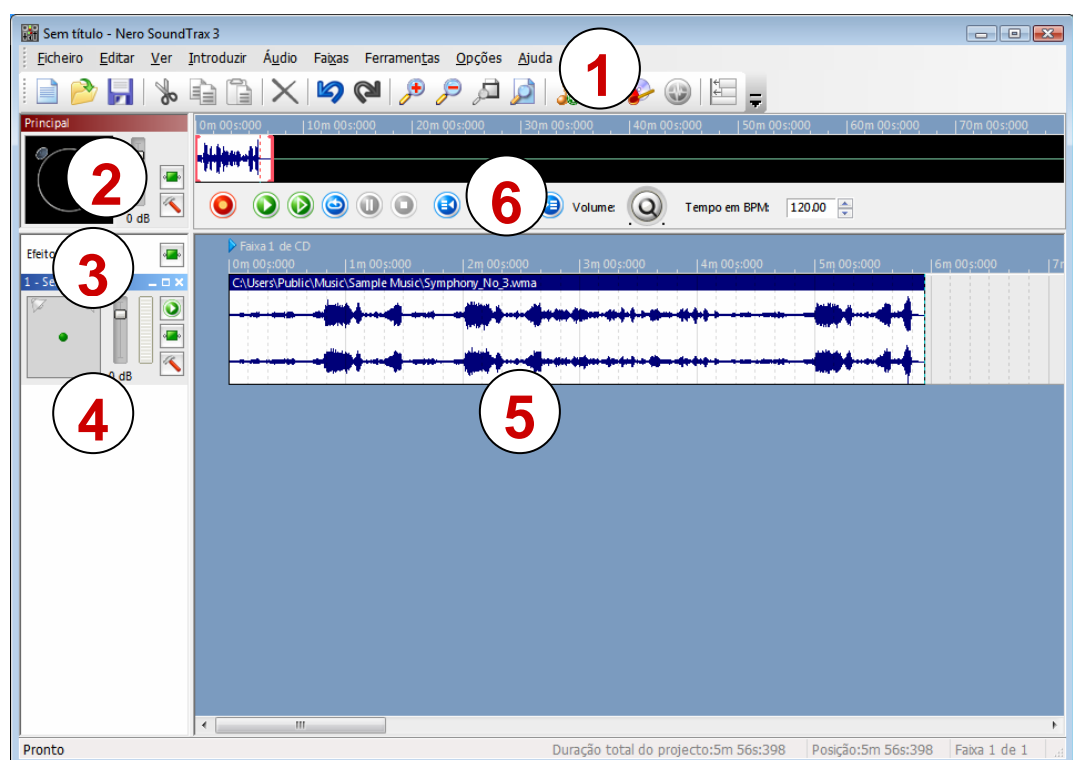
Sem título - Nero SoundTrax 3

Ficheiro Editar Ver Introduzir Áudio Faixas Ferramentas Opções Ajuda

1

Principal

0m 00s:000 |10m 00s:000 |20m 00s:000 |30m 00s:000 |40m 00s:000 |50m 00s:000 |60m 00s:000 |70m 00s:000

2

0 dB

6

Volume: Tempo em BPM: 120.00

Efeito

3

1 - Se

0 dB

4

Faixa 1 de CD

0m 00s:000 |1m 00s:000 |2m 00s:000 |3m 00s:000 |4m 00s:000 |5m 00s:000 |6m 00s:000 |7m

C:\Users\Public\Music\Sample Music\Symphony_No_3.wma

5

Pronto Duração total do projecto:5m 56s:398 Posição:5m 56s:398 Faixa 1 de 1